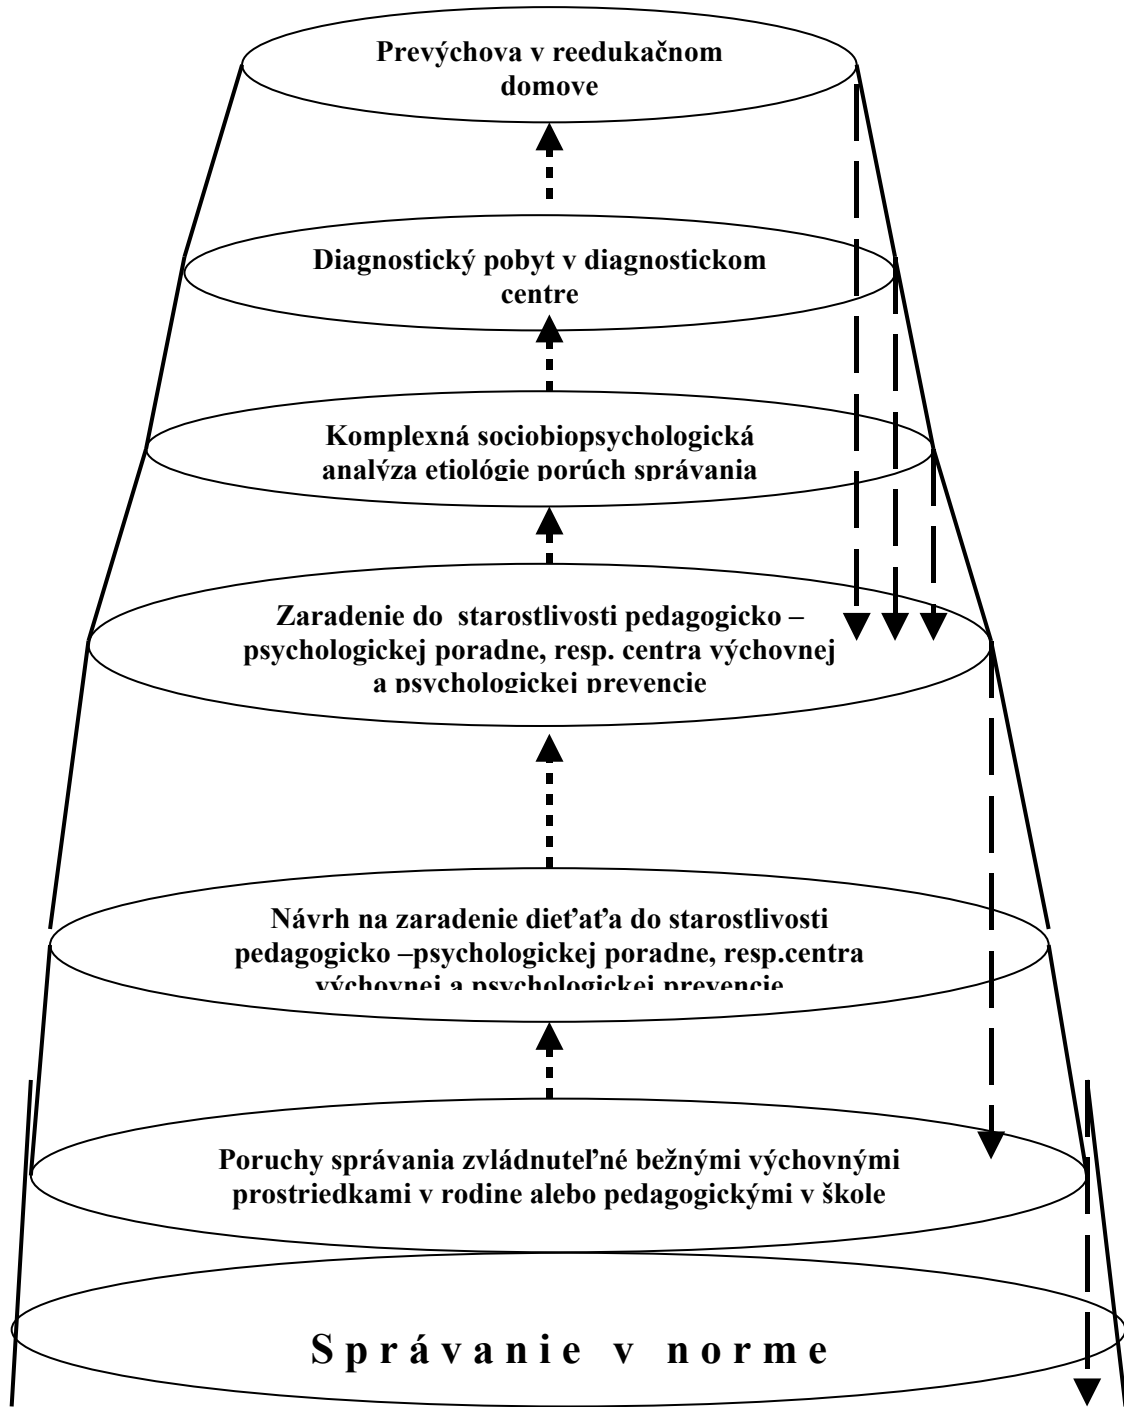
Prevýchova v reedukačnom domove

Diagnostický pobyt v diagnostickom centre

Komplexná sociobiopsychologická analýza etiológie porúch správania

Zaradenie do starostlivosti pedagogicko – psychologickej poradne, resp. centra výchovnej a psychologickej prevencie

Návrh na zaradenie dieťaťa do starostlivosti pedagogicko –psychologickej poradne, resp.centra výchovnej a psychologickej prevencie

Poruchy správania zvládnuteľné bežnými výchovnými prostriedkami v rodine alebo pedagogickými v škole

S p r á v a n i e v n o r m e